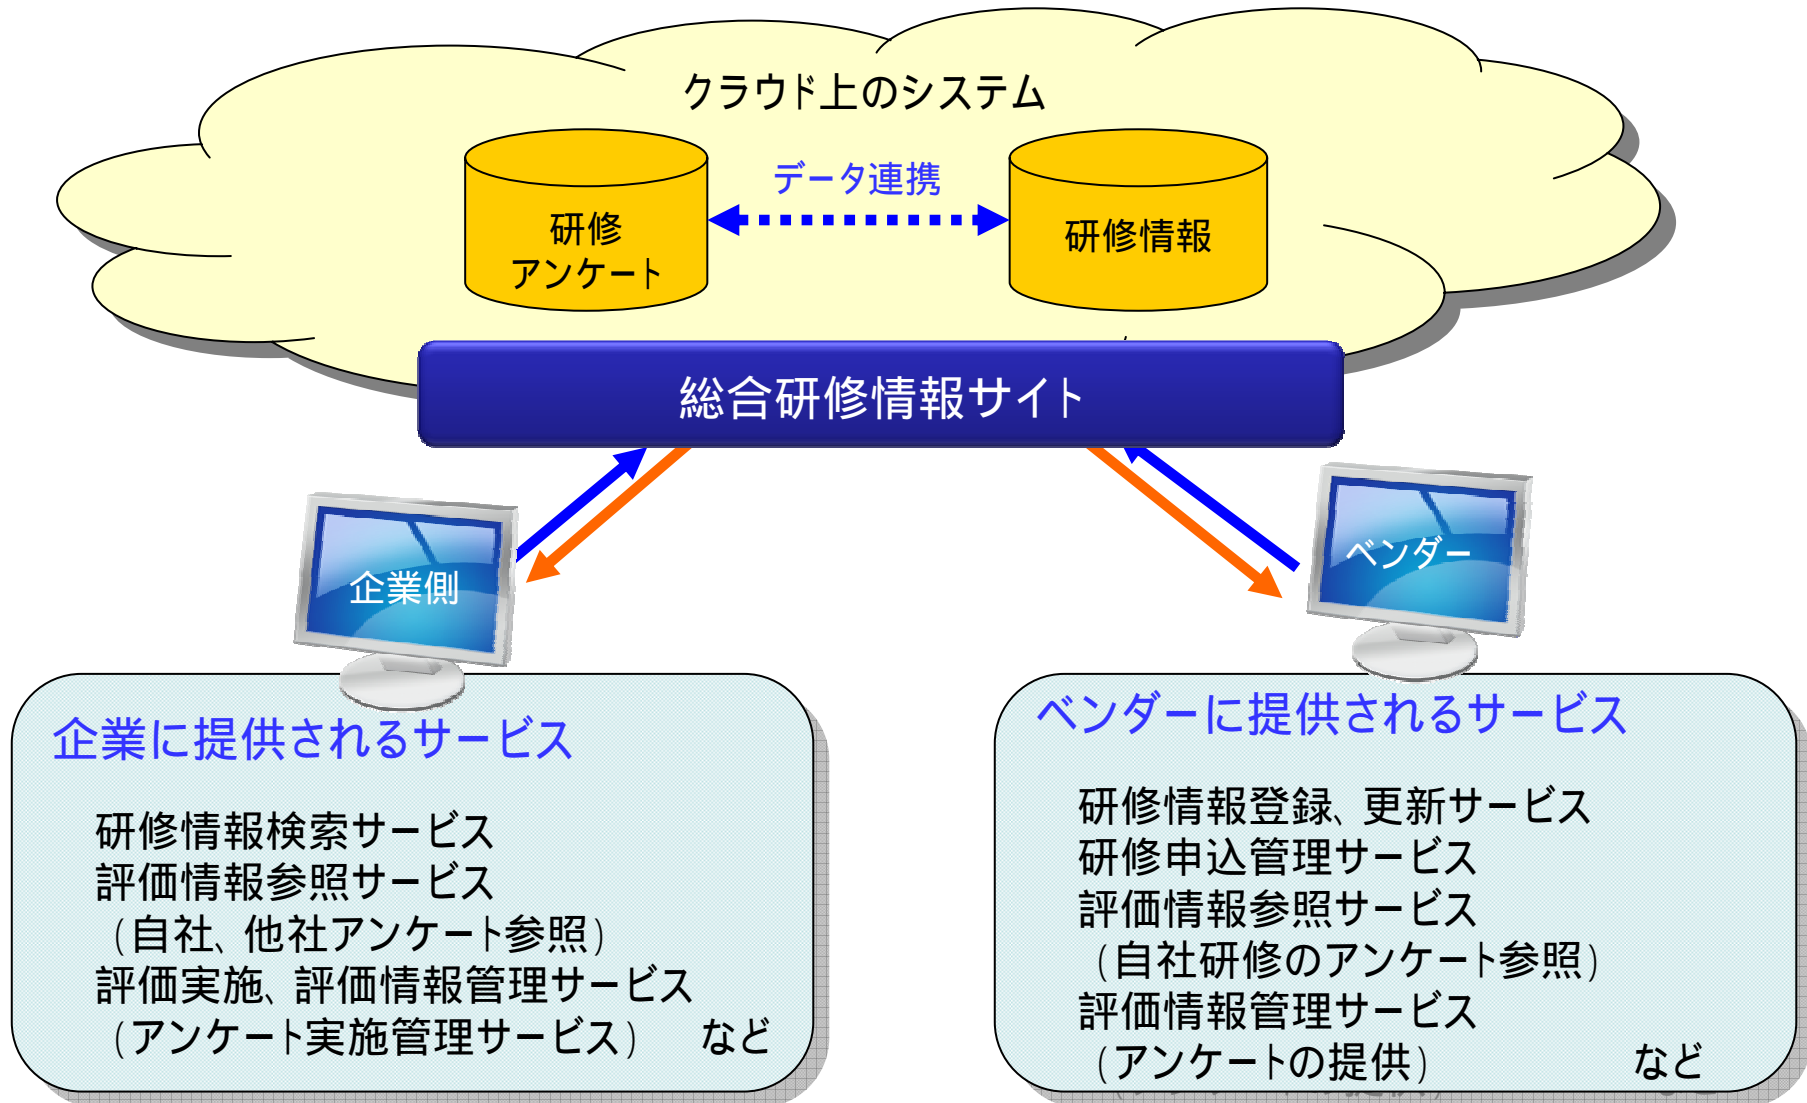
クラウド上のシステム

研修
アンケート

データ連携

研修情報

総合研修情報サイト

企業側

ベンダー

企業に提供されるサービス

研修情報検索サービス
評価情報参照サービス
（自社、他社アンケート参照）
評価実施、評価情報管理サービス
（アンケート実施管理サービス）　など

ベンダーに提供されるサービス

研修情報登録、更新サービス
研修申込管理サービス
評価情報参照サービス
（自社研修のアンケート参照）
評価情報管理サービス
（アンケートの提供）　など